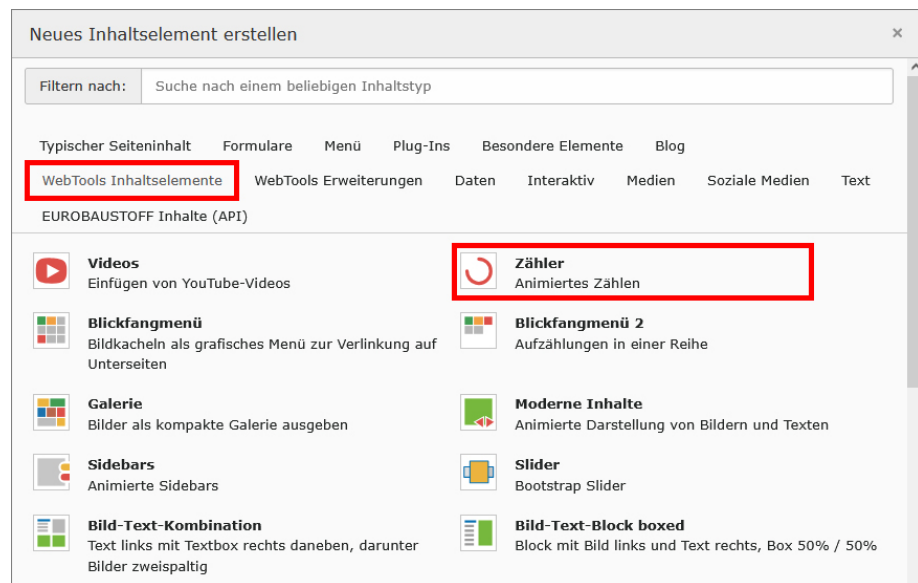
Neues Inhaltselement erstellen

×

Filtern nach: Suche nach einem beliebigen Inhaltstyp

Typischer Seiteninhalt Formulare Menü Plug-Ins Besondere Elemente Blog

WebTools Inhaltselemente WebTools Erweiterungen Daten Interaktiv Medien Soziale Medien Text

EUROBAUSTOFF Inhalte (API)

**Videos**
Einfügen von YouTube-Videos

**Zähler**
Animiertes Zählen

**Blickfangmenü**
Bildkacheln als grafisches Menü zur Verlinkung auf Unterseiten

**Blickfangmenü 2**
Aufzählungen in einer Reihe

**Galerie**
Bilder als kompakte Galerie ausgeben

**Moderne Inhalte**
Animierte Darstellung von Bildern und Texten

**Sidebars**
Animierte Sidebars

**Slider**
Bootstrap Slider

**Bild-Text-Kombination**
Text links mit Textbox rechts daneben, darunter Bilder zweispaltig

**Bild-Text-Block boxed**
Block mit Bild links und Text rechts, Box 50% / 50%